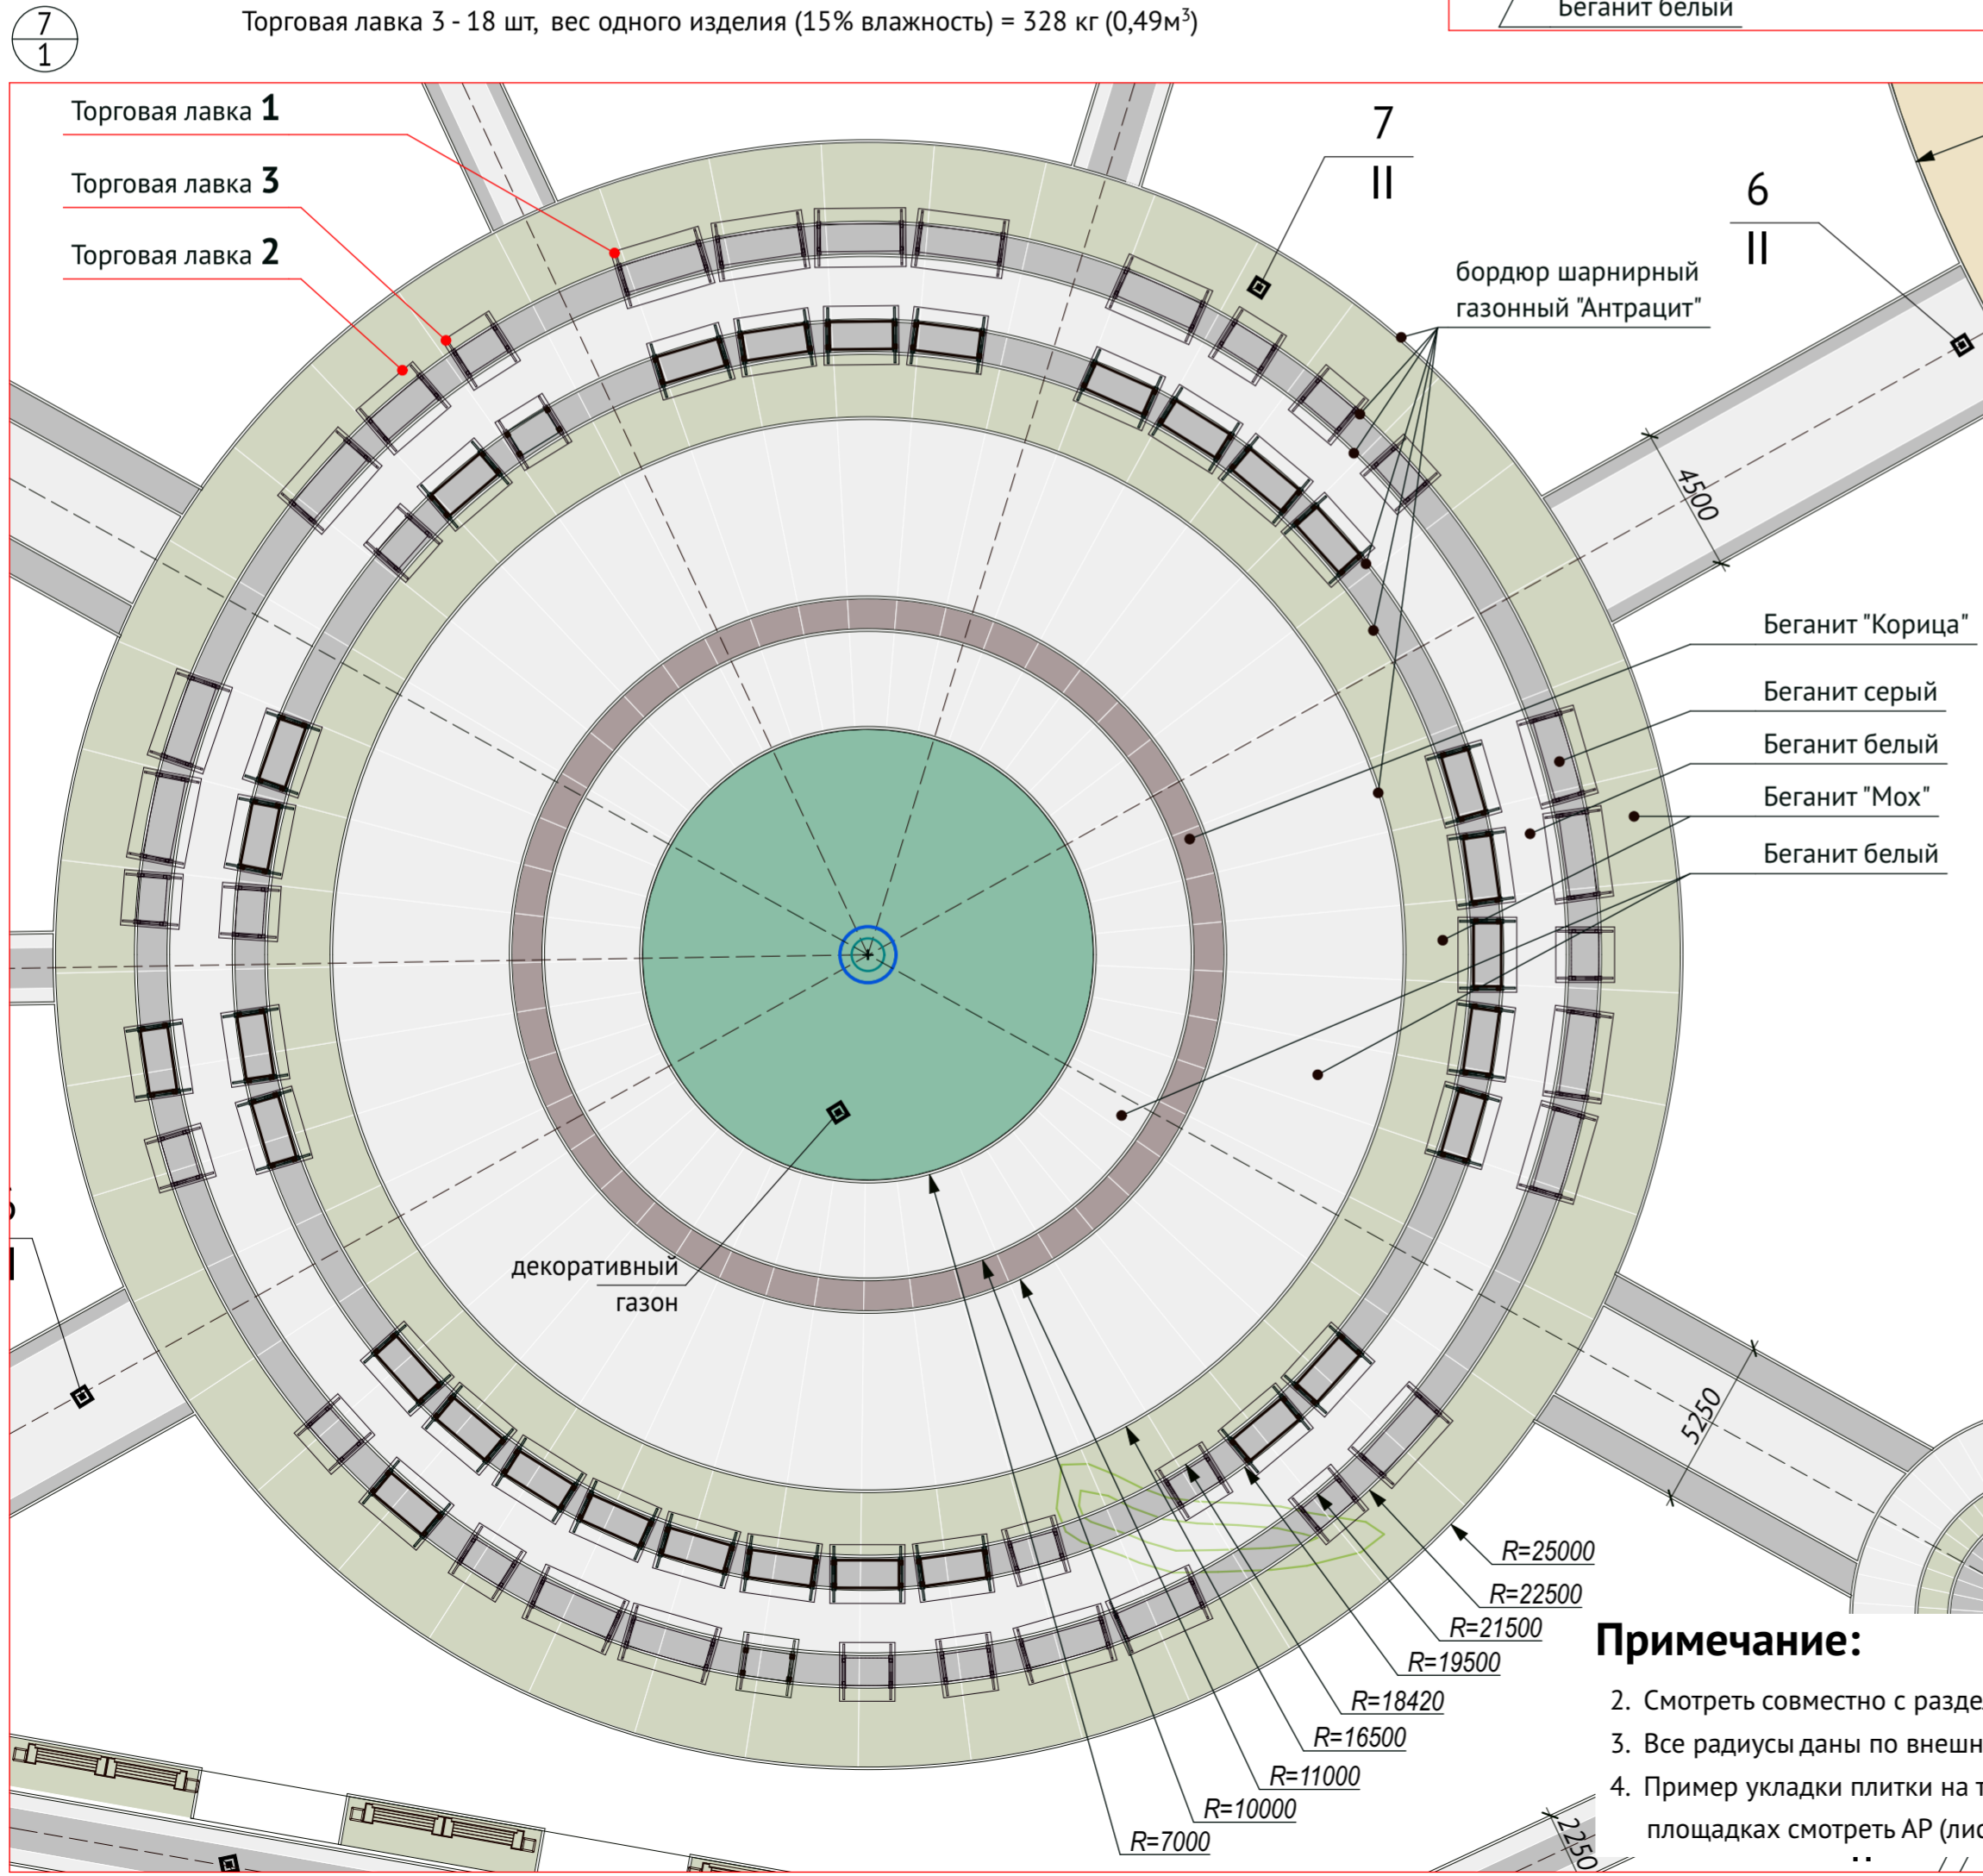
$\frac{7}{1}$ Торговая лавка 3 - 18 шт, вес одного изделия (15% влажность) = 328 кг (0,49м$^3$)

Беганит белый

Торговая лавка 1

Торговая лавка 3

Торговая лавка 2

7
II

6
II

бордюр шарнирный газонный "Антрацит"

4500

Беганит "Корица"

Беганит серый

Беганит белый

Беганит "Мох"

Беганит белый

декоративный газон

5250

R=25000

R=22500

R=21500

R=19500

R=18420

R=16500

R=11000

R=10000

R=7000

2250

Примечание:

2. Смотреть совместно с разде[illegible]

3. Все радиусы даны по внешн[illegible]

4. Пример укладки плитки на т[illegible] площадках смотреть АР (лис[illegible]